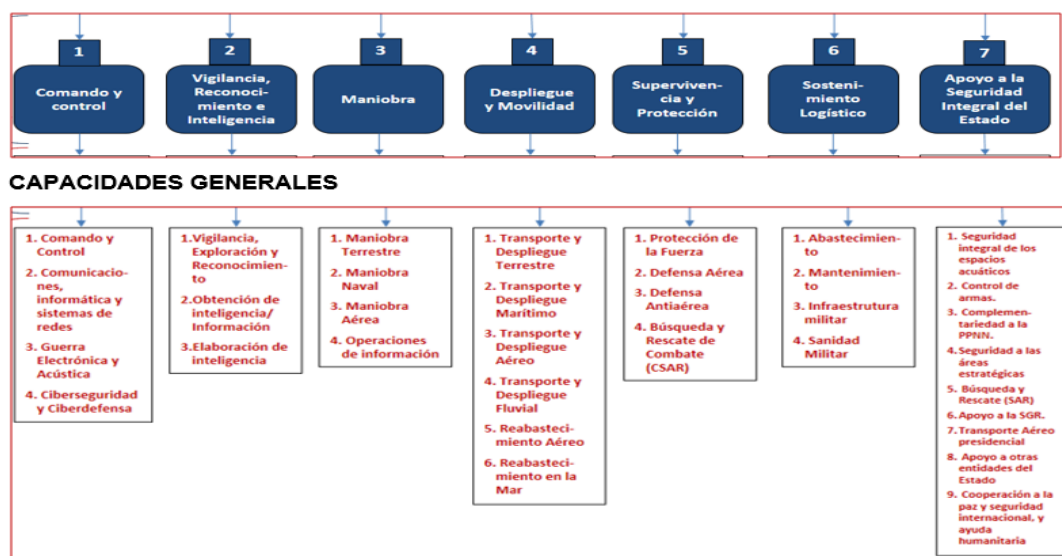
1
Comando y control

2
Vigilancia, Reconocimiento e Inteligencia

3
Maniobra

4
Despliegue y Movilidad

5
Supervivencia y Protección

6
Sostenimiento Logístico

7
Apoyo a la Seguridad Integral del Estado

CAPACIDADES GENERALES

1. Comando y Control
2. Comunicaciones, informática y sistemas de redes
3. Guerra Electrónica y Acústica
4. Ciberseguridad y Ciberdefensa

1.Vigilancia, Exploración y Reconocimiento
2.Obtención de inteligencia/ Información
3.Elaboración de inteligencia

1. Maniobra Terrestre
2. Maniobra Naval
3. Maniobra Aérea
4. Operaciones de información

1. Transporte y Despliegue Terrestre
2. Transporte y Despliegue Marítimo
3. Transporte y Despliegue Aéreo
4. Transporte y Despliegue Fluvial
5. Reabastecimiento Aéreo
6. Reabastecimiento en la Mar

1. Protección de la Fuerza
2. Defensa Aérea
3. Defensa Antiaérea
4. Búsqueda y Rescate de Combate (CSAR)

1. Abastecimiento
2. Mantenimiento
3. Infraestrutura militar
4. Sanidad Militar

1. Seguridad integral de los espacios acuáticos
2. Control de armas.
3. Complementariedad a la PPNN.
4. Seguridad a las áreas estratégicas
5. Búsqueda y Rescate (SAR)
6. Apoyo a la SGR.
7. Transporte Aéreo presidencial
8. Apoyo a otras entidades del Estado
9. Cooperación a la paz y seguridad internacional, y ayuda humanitaria